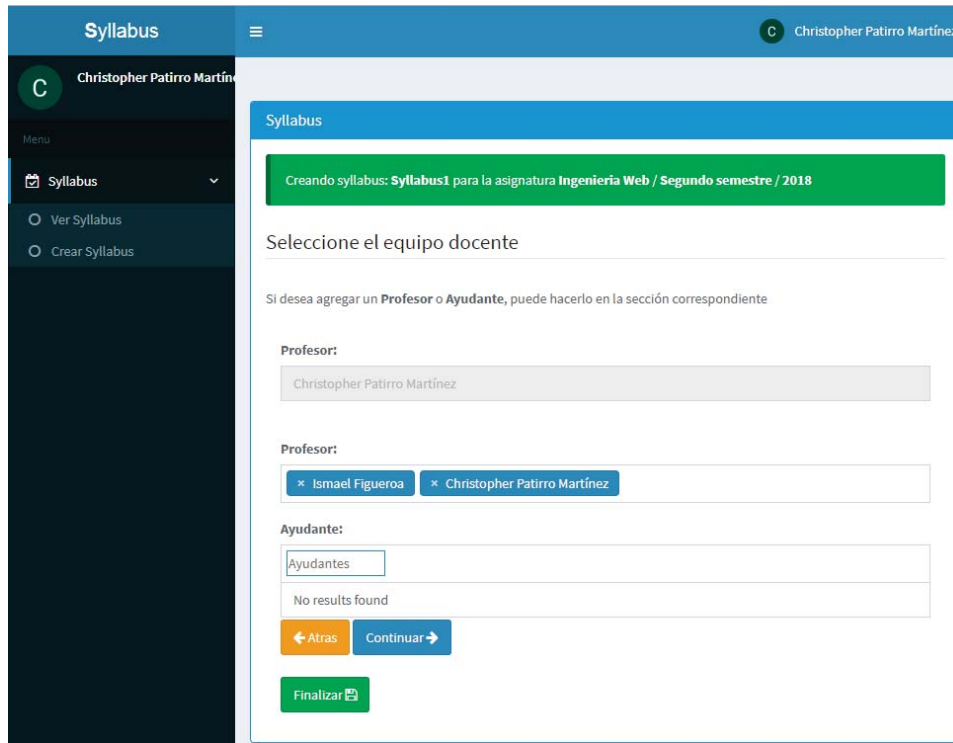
Syllabus

C Christopher Patirro Martíne

C Christopher Patirro Martínez

Menu

Syllabus

Ver Syllabus

Crear Syllabus

Syllabus

Creando syllabus: **Syllabus1** para la asignatura **Ingenieria Web / Segundo semestre / 2018**

Seleccione el equipo docente

Si desea agregar un **Profesor** o **Ayudante**, puede hacerlo en la sección correspondiente

**Profesor:**

Christopher Patirro Martínez

**Profesor:**

× Ismael Figueroa × Christopher Patirro Martínez

**Ayudante:**

Ayudantes

No results found

Atras Continuar

Finalizar